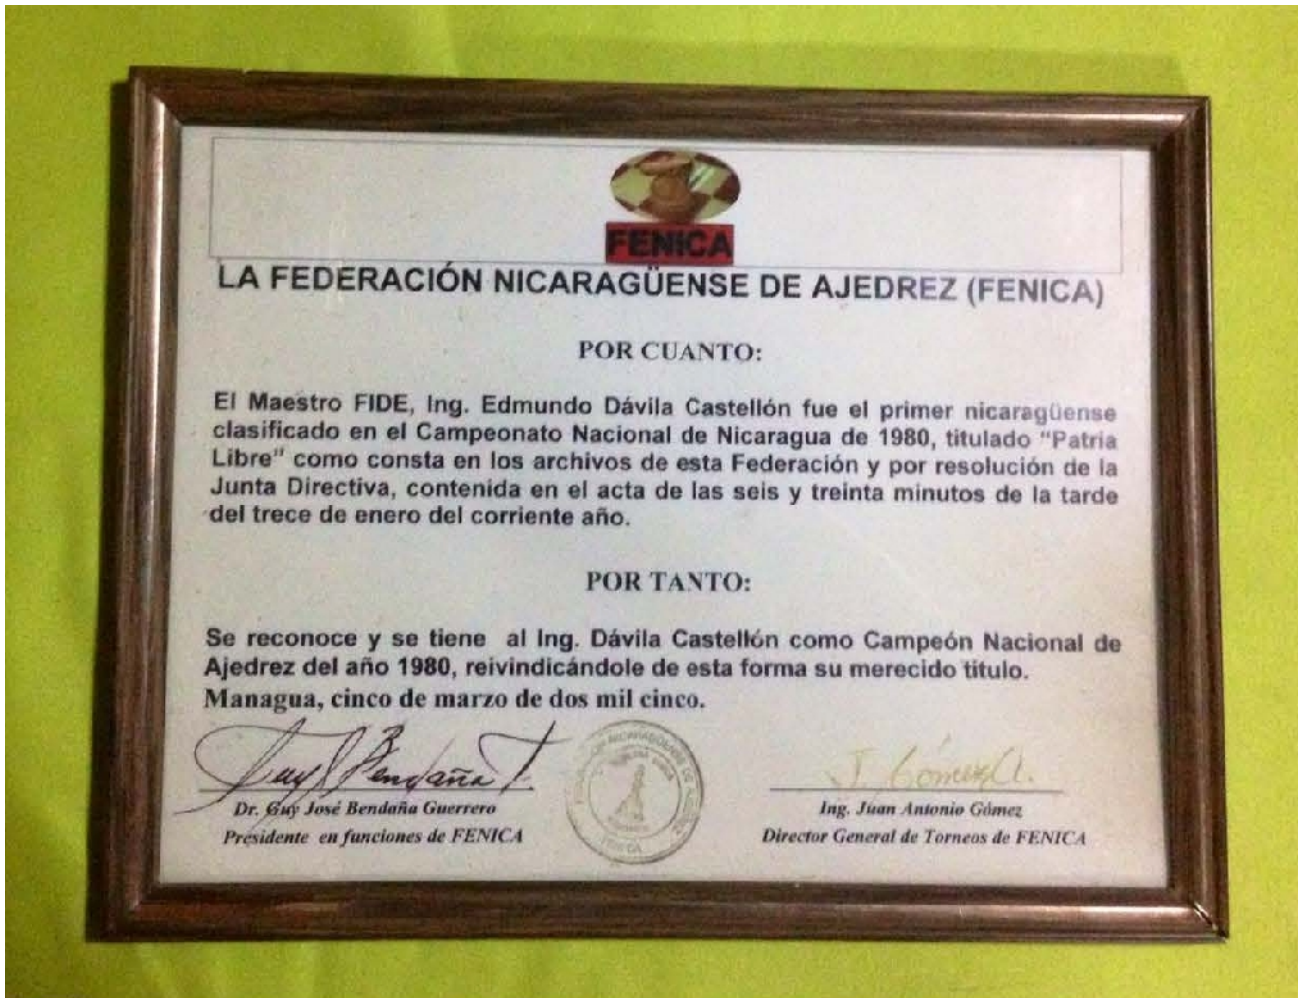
FENICA

LA FEDERACIÓN NICARAGÜENSE DE AJEDREZ (FENICA)

POR CUANTO:

El Maestro FIDE, Ing. Edmundo Dávila Castellón fue el primer nicaragüense clasificado en el Campeonato Nacional de Nicaragua de 1980, titulado "Patria Libre" como consta en los archivos de esta Federación y por resolución de la Junta Directiva, contenida en el acta de las seis y treinta minutos de la tarde del trece de enero del corriente año.

POR TANTO:

Se reconoce y se tiene al Ing. Dávila Castellón como Campeón Nacional de Ajedrez del año 1980, reivindicándole de esta forma su merecido titulo.
Managua, cinco de marzo de dos mil cinco.

Guy J Bendaña T.
Dr. Guy José Bendaña Guerrero
Presidente en funciones de FENICA

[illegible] FENICA

J. Gómez G.
Ing. Juan Antonio Gómez
Director General de Torneos de FENICA